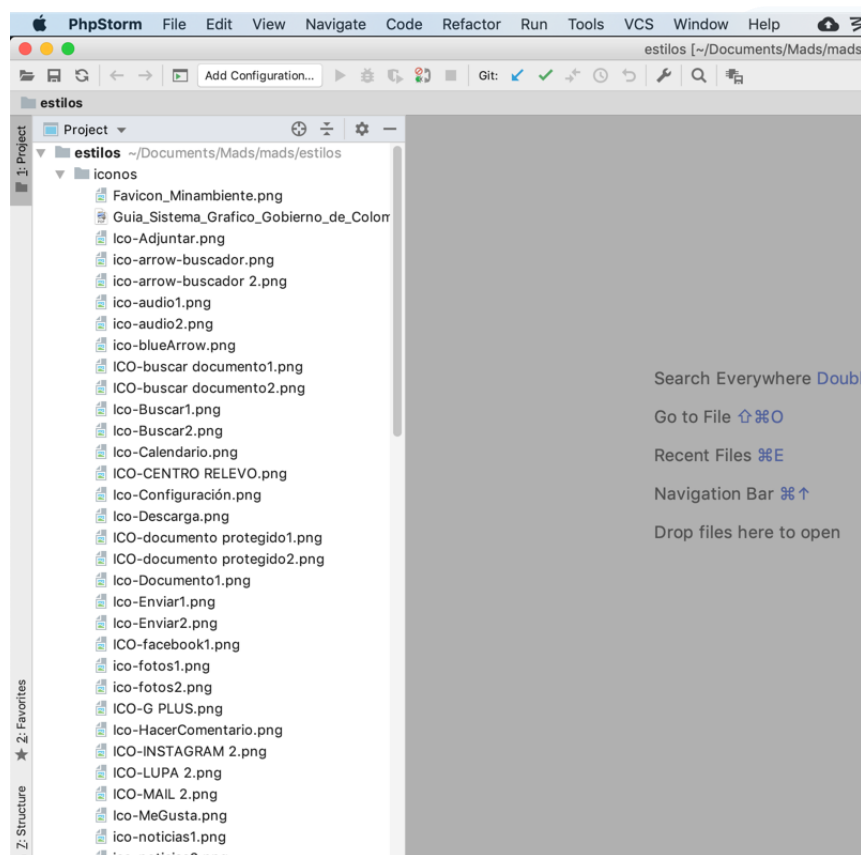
PhpStorm File Edit View Navigate Code Refactor Run Tools VCS Window Help

estilos [~/Documents/Mads/mads

Add Configuration... Git:

estilos

1: Project

Project

estilos ~/Documents/Mads/mads/estilos
iconos
Favicon_Minambiente.png
Guia_Sistema_Grafico_Gobierno_de_Colom
Ico-Adjuntar.png
ico-arrow-buscador.png
ico-arrow-buscador 2.png
ico-audio1.png
ico-audio2.png
ico-blueArrow.png
ICO-buscar documento1.png
ICO-buscar documento2.png
Ico-Buscar1.png
Ico-Buscar2.png
Ico-Calendario.png
ICO-CENTRO RELEVO.png
Ico-Configuración.png
Ico-Descarga.png
ICO-documento protegido1.png
ICO-documento protegido2.png
Ico-Documento1.png
Ico-Enviar1.png
Ico-Enviar2.png
ICO-facebook1.png
ico-fotos1.png
ico-fotos2.png
ICO-G PLUS.png
Ico-HacerComentario.png
ICO-INSTAGRAM 2.png
ICO-LUPA 2.png
ICO-MAIL 2.png
Ico-MeGusta.png
ico-noticias1.png

2: Favorites

Z: Structure

Search Everywhere Doubl

Go to File ⇧⌘O

Recent Files ⌘E

Navigation Bar ⌘↑

Drop files here to open